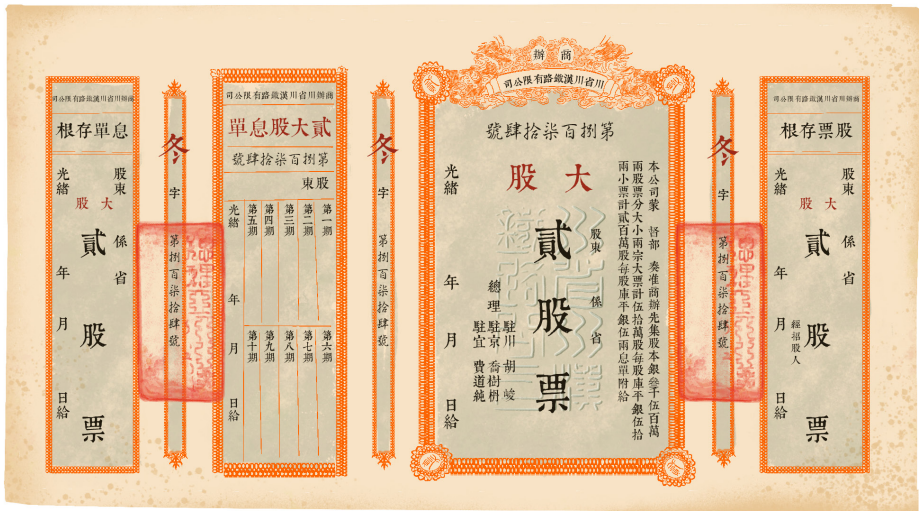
商辦川省川漢鐵路有限公司

息單存根

股東 係省

大股

貳股票

光緒 年 月 日給

冬

字

第捌百柒拾肆號

商辦川省川漢鐵路有限公司

貳大股息單

第捌百柒拾肆號

股東

第一期 第二期 第三期 第四期 第五期

第六期 第七期 第八期 第九期 第十期

光緒 年 月 日給

冬

字

第捌百柒拾肆號

商辦

川省川漢鐵路有限公司

第捌百柒拾肆號

大股

本公司業 督部 奏准商辦先集股本銀叁千伍百萬兩股票分大小兩宗大票計伍拾萬股每股庫平銀伍拾兩小票計貳百萬股每股庫平銀伍兩息單附給

股東 係省

貳股票

總理 駐川 胡峻
駐京 喬樹枏
駐宜 費道純

光緒 年 月 日給

冬

字

第捌百柒拾肆號

商辦川省川漢鐵路有限公司

股票存根

股東 係省

大股

貳股票

經紐股人

光緒 年 月 日給